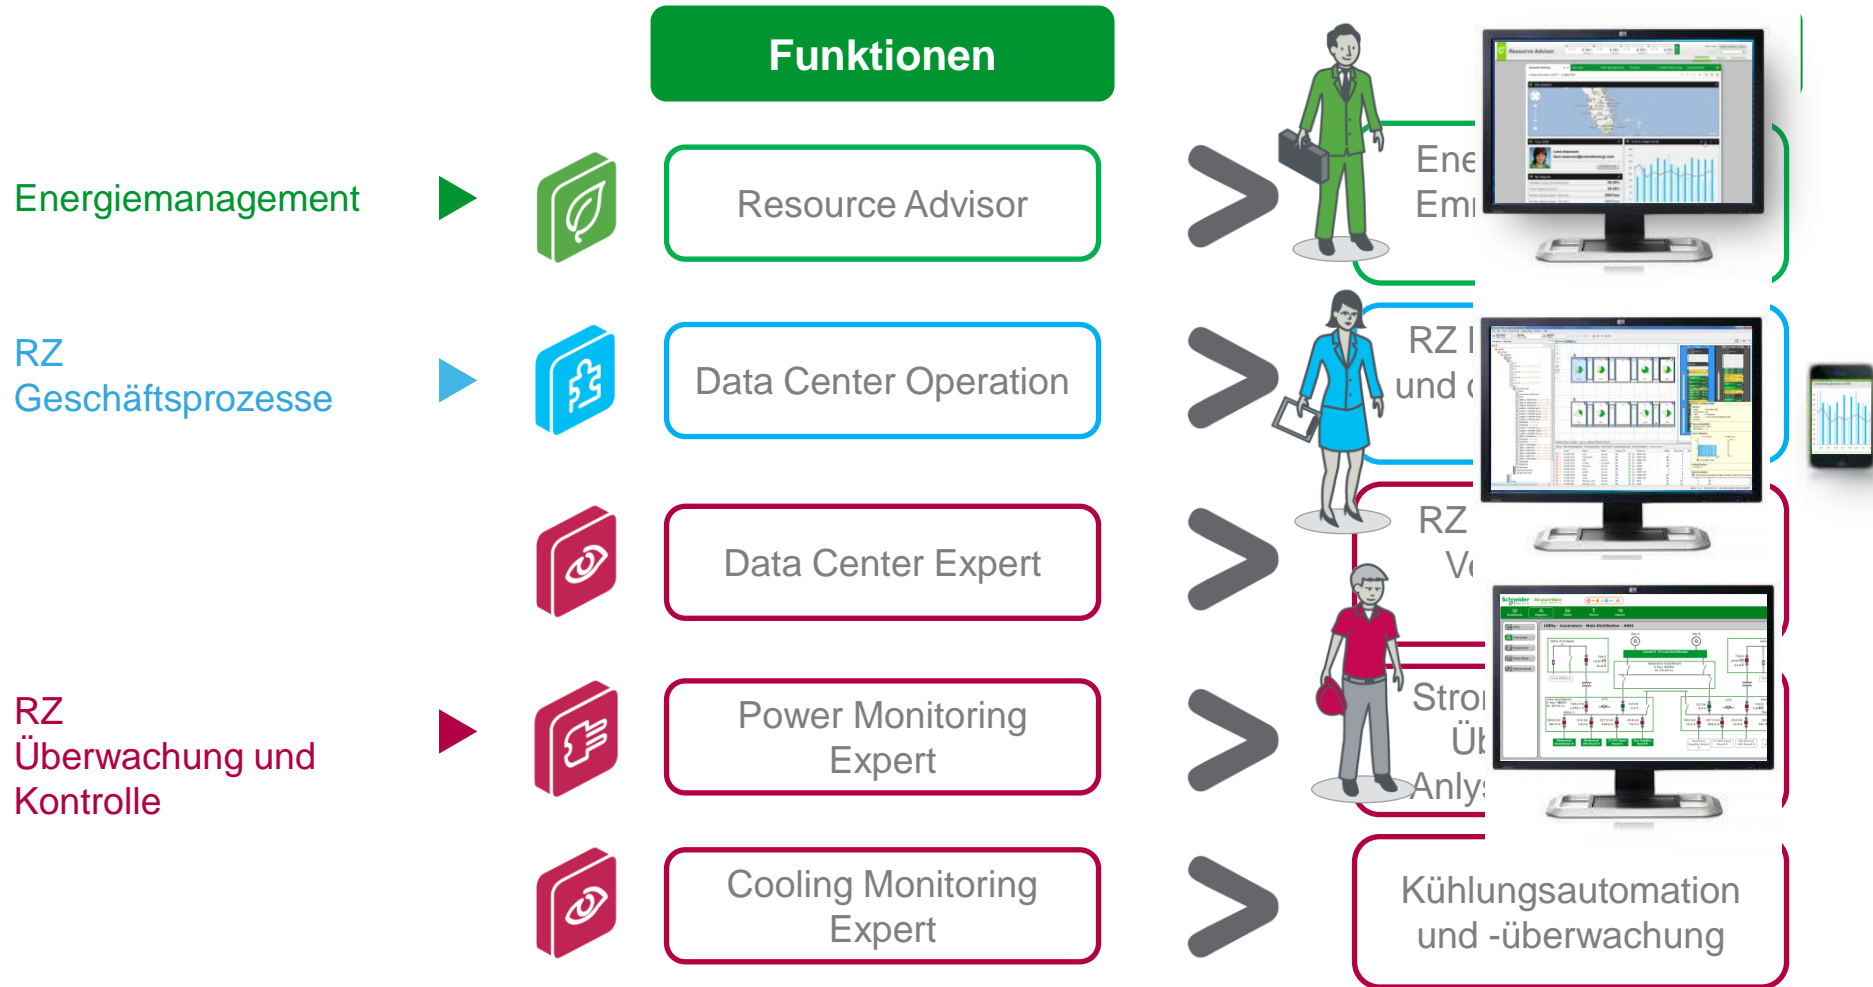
Funktionen

Energiemanagement

Resource Advisor

Ene
Emi

RZ
Geschäftsprozesse

Data Center Operation

RZ I
und

RZ
Ve

Data Center Expert

RZ
Überwachung und
Kontrolle

Power Monitoring
Expert

Stro
Üb
Anly

Cooling Monitoring
Expert

Kühlungsautomation
und -überwachung